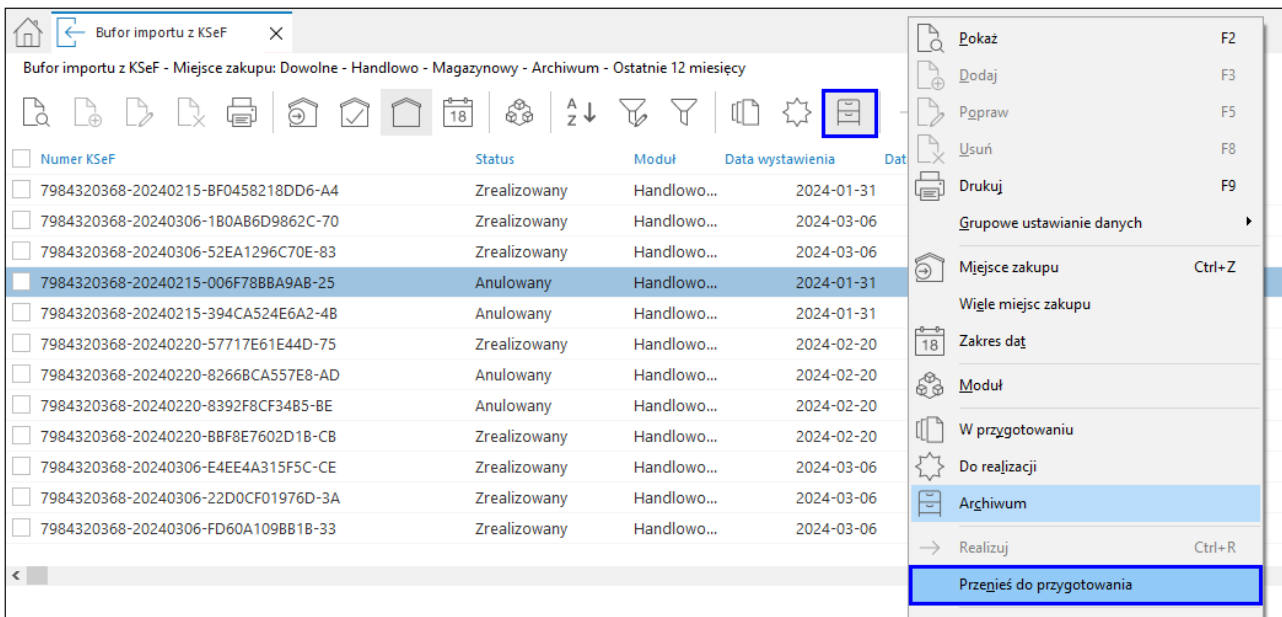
Bufor importu z KSeF

Bufor importu z KSeF - Miejsce zakupu: Dowolne - Handlowo - Magazynowy - Archiwum - Ostatnie 12 miesięcy

18

| Numer KSeF | Status | Moduł | Data wystawienia | Dat |
|---|---|---|---|---|
| 7984320368-20240215-BF0458218DD6-A4 | Zrealizowany | Handlowo... | 2024-01-31 | |
| 7984320368-20240306-1B0AB6D9862C-70 | Zrealizowany | Handlowo... | 2024-03-06 | |
| 7984320368-20240306-52EA1296C70E-83 | Zrealizowany | Handlowo... | 2024-03-06 | |
| 7984320368-20240215-006F78BBA9AB-25 | Anulowany | Handlowo... | 2024-01-31 | |
| 7984320368-20240215-394CA524E6A2-4B | Anulowany | Handlowo... | 2024-01-31 | |
| 7984320368-20240220-57717E61E44D-75 | Zrealizowany | Handlowo... | 2024-02-20 | |
| 7984320368-20240220-8266BCA557E8-AD | Anulowany | Handlowo... | 2024-02-20 | |
| 7984320368-20240220-8392F8CF34B5-BE | Anulowany | Handlowo... | 2024-02-20 | |
| 7984320368-20240220-BBF8E7602D1B-CB | Zrealizowany | Handlowo... | 2024-02-20 | |
| 7984320368-20240306-E4EE4A315F5C-CE | Zrealizowany | Handlowo... | 2024-03-06 | |
| 7984320368-20240306-22D0CF01976D-3A | Zrealizowany | Handlowo... | 2024-03-06 | |
| 7984320368-20240306-FD60A109BB1B-33 | Zrealizowany | Handlowo... | 2024-03-06 | |

Pokaż F2
Dodaj F3
Popraw F5
Usuń F8
Drukuj F9
Grupowe ustawianie danych
Miejsce zakupu Ctrl+Z
Wiele miejsc zakupu
18 Zakres dat
Moduł
W przygotowaniu
Do realizacji
Archiwum
Realizuj Ctrl+R
Przenieś do przygotowania